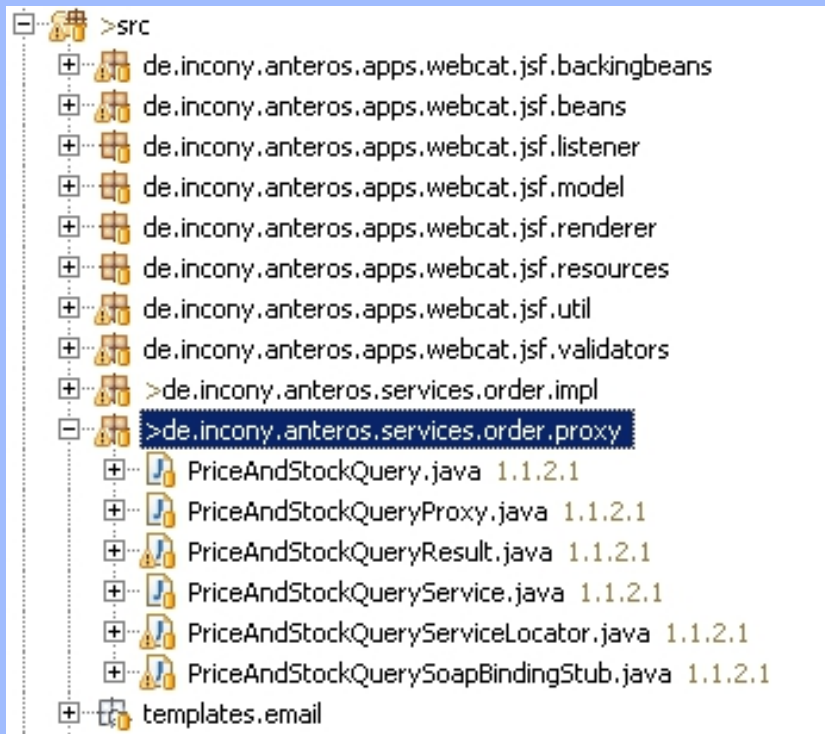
>src
de.incony.anteros.apps.webcat.jsf.backingbeans
de.incony.anteros.apps.webcat.jsf.beans
de.incony.anteros.apps.webcat.jsf.listener
de.incony.anteros.apps.webcat.jsf.model
de.incony.anteros.apps.webcat.jsf.renderer
de.incony.anteros.apps.webcat.jsf.resources
de.incony.anteros.apps.webcat.jsf.util
de.incony.anteros.apps.webcat.jsf.validators
>de.incony.anteros.services.order.impl
>de.incony.anteros.services.order.proxy
PriceAndStockQuery.java 1.1.2.1
PriceAndStockQueryProxy.java 1.1.2.1
PriceAndStockQueryResult.java 1.1.2.1
PriceAndStockQueryService.java 1.1.2.1
PriceAndStockQueryServiceLocator.java 1.1.2.1
PriceAndStockQuerySoapBindingStub.java 1.1.2.1
templates.email